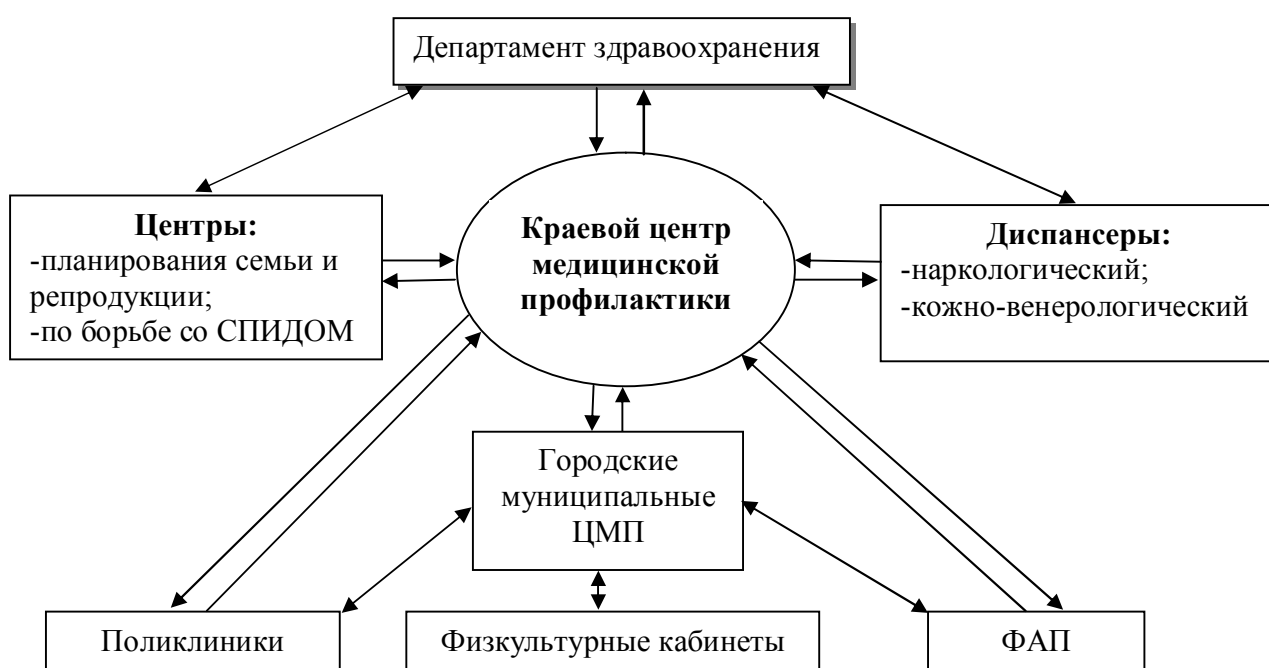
Департамент здравоохранения

Центры:
-планирования семьи и репродукции;
-по борьбе со СПИДОМ

Краевой центр медицинской профилактики

Диспансеры:
-наркологический;
-кожно-венерологический

Городские муниципальные ЦМП

Поликлиники

Физкультурные кабинеты

ФАП